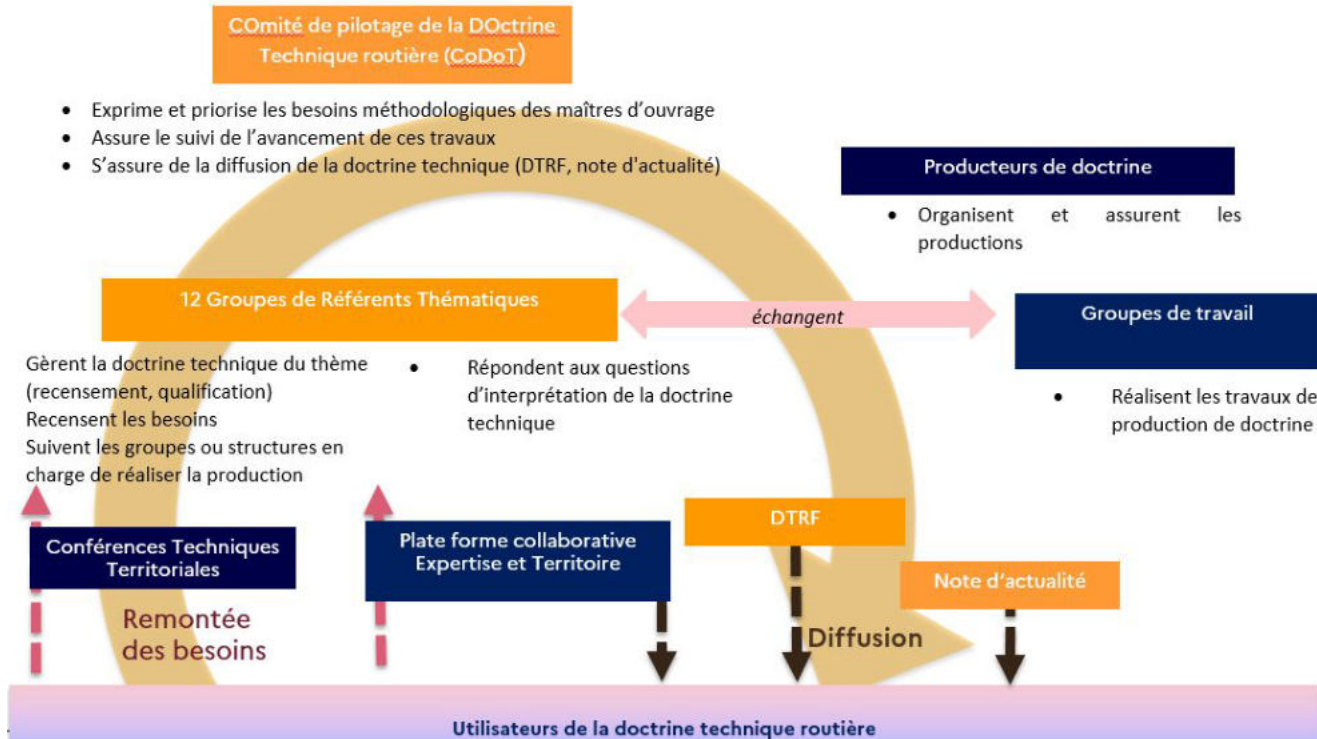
COmité de pilotage de la DOctrine Technique routière (CoDoT)

- Exprime et priorise les besoins méthodologiques des maîtres d'ouvrage
- Assure le suivi de l'avancement de ces travaux
- S'assure de la diffusion de la doctrine technique (DTRF, note d'actualité)

Producteurs de doctrine

- Organisent et assurent les productions

12 Groupes de Référents Thématiques

échangent

Groupes de travail

Gèrent la doctrine technique du thème (recensement, qualification)
Recensent les besoins
Suivent les groupes ou structures en charge de réaliser la production

- Répondent aux questions d'interprétation de la doctrine technique

- Réalisent les travaux de production de doctrine

Conférences Techniques Territoriales

Plate forme collaborative Expertise et Territoire

DTRF

Note d'actualité

Remontée des besoins

Diffusion

Utilisateurs de la doctrine technique routière